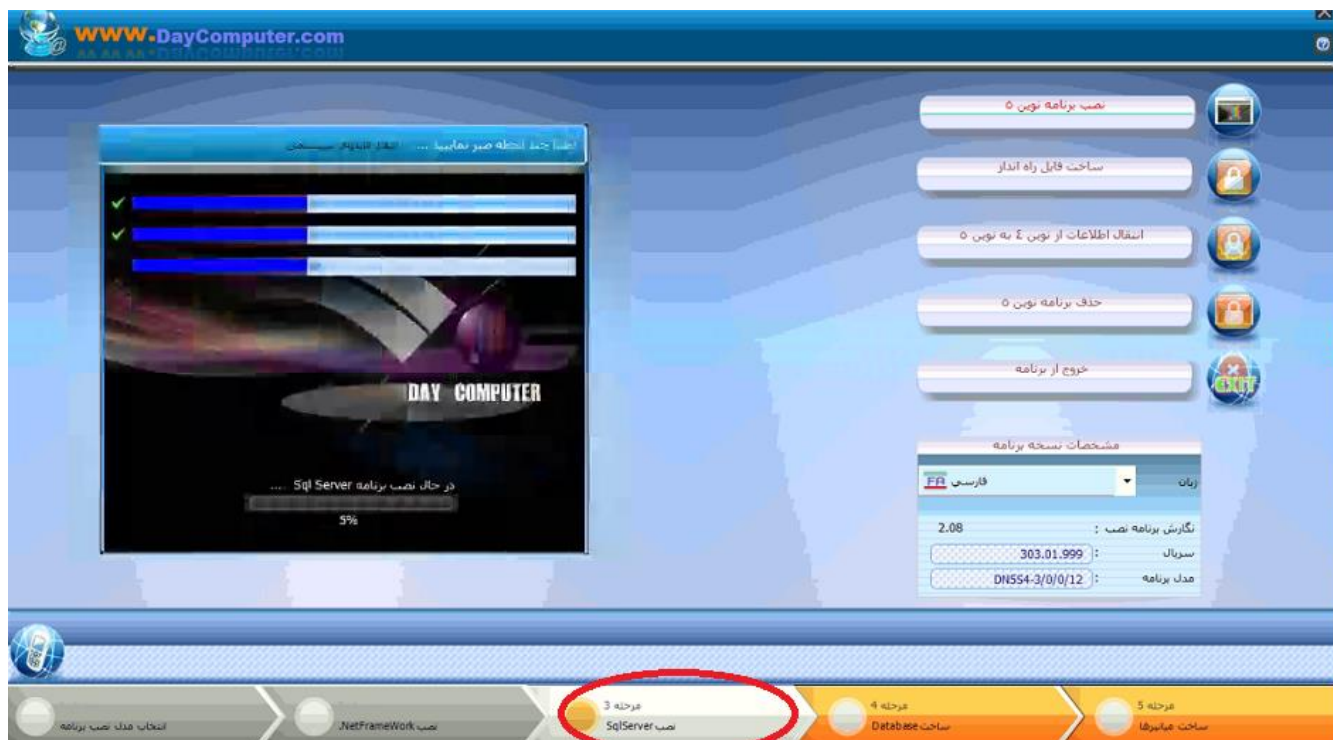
WWW.DayComputer.com

لطفا چند لحظه صبر نمایید ... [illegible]

DAY COMPUTER

در حال نصب برنامه Sql Server ...

5%

نصب برنامه نوین ۵

ساخت فایل راه انداز

انتقال اطلاعات از نوین ٤ به نوین ۵

حذف برنامه نوین ۵

خروج از برنامه

EXIT

مشخصات نسخه برنامه

زبان

فارسی FA

نگارش برنامه نصب : 2.08

سریال : 303.01.999

مدل برنامه : DN5S4-3/0/0/12

انتخاب مدل نصب برنامه

نصب NetFrameWork.

مرحله 3
نصب SqlServer

مرحله 4
ساخت Database

مرحله 5
ساخت میانبرها